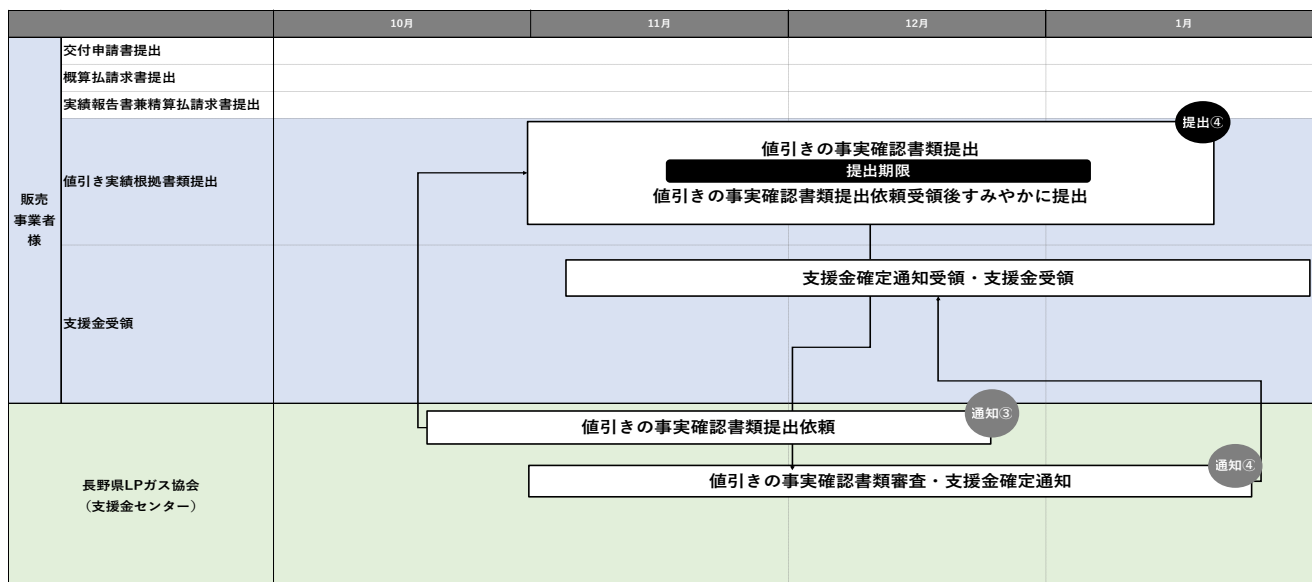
| | | 10月 | 11月 | 12月 | 1月 |
|---|---|---|---|---|---|
| 販売事業者様 | 交付申請書提出 | | | | |
| | 概算払請求書提出 | | | | |
| | 実績報告書兼精算払請求書提出 | | | | |
| | 値引き実績根拠書類提出 | | | | |
| | 支援金受領 | | | | |
| 長野県LPガス協会（支援金センター） | | | | | |

提出④

値引きの事実確認書類提出

提出期限

値引きの事実確認書類提出依頼受領後すみやかに提出

支援金確定通知受領・支援金受領

値引きの事実確認書類提出依頼

通知③

値引きの事実確認書類審査・支援金確定通知

通知④